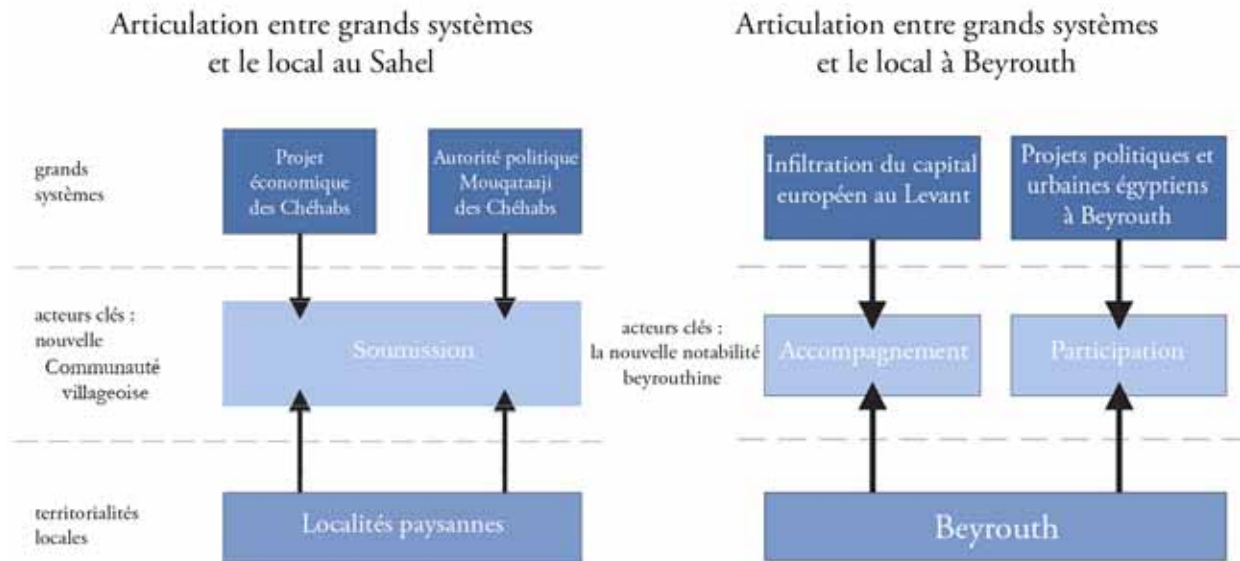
Articulation entre grands systèmes et le local au Sahel

grands systèmes

Projet économique des Chéhabs

Autorité politique Mouqataaji des Chéhabs

acteurs clés : nouvelle Communauté villageoise

Soumission

territorialités locales

Localités paysannes

Articulation entre grands systèmes et le local à Beyrouth

Infiltration du capital européen au Levant

Projets politiques et urbaines égyptiens à Beyrouth

acteurs clés : la nouvelle notabilité beyrouthine

Accompagnement

Participation

Beyrouth